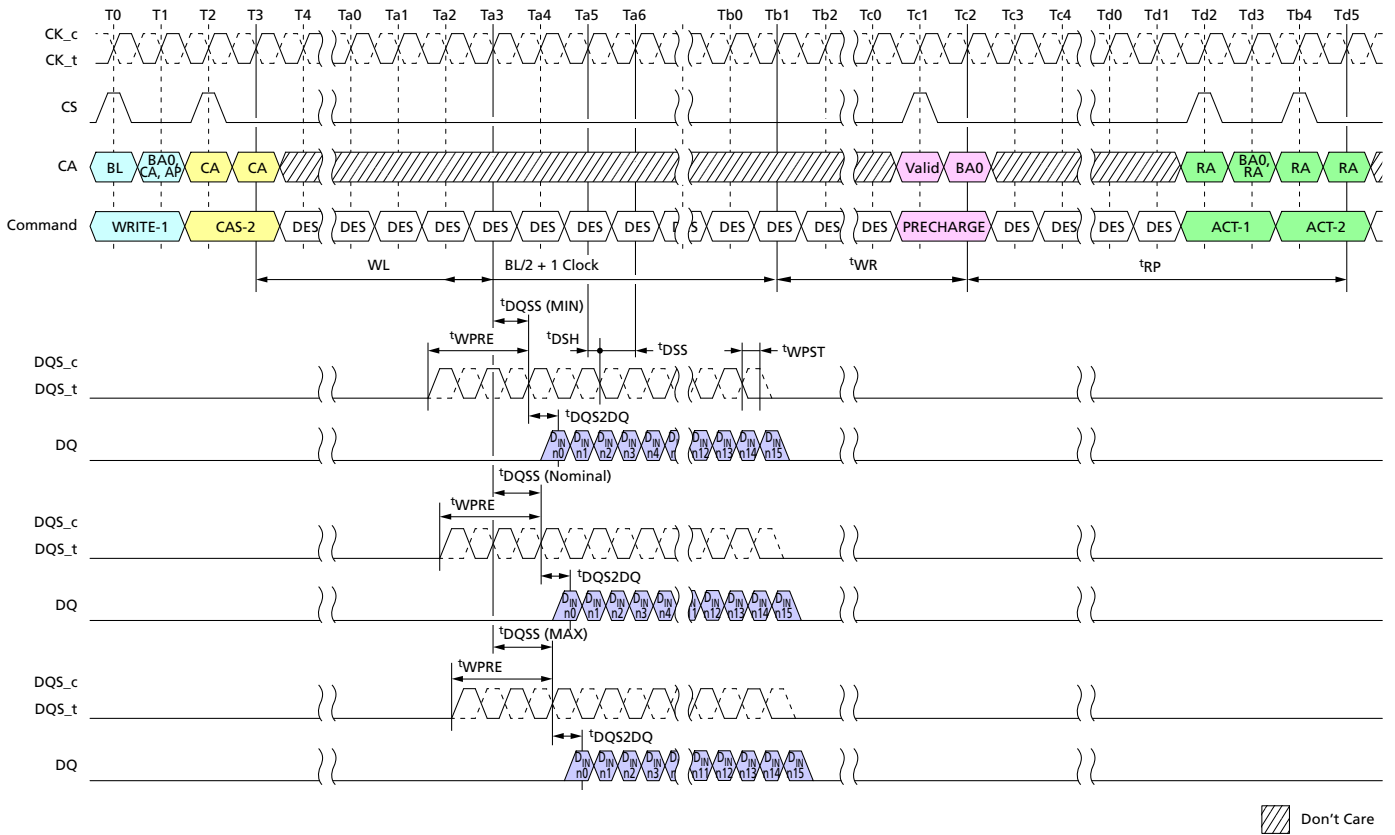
T0 T1 T2 T3 T4 Ta0 Ta1 Ta2 Ta3 Ta4 Ta5 Ta6 Tb0 Tb1 Tb2 Tc0 Tc1 Tc2 Tc3 Tc4 Td0 Td1 Td2 Td3 Tb4 Td5

CK_c
CK_t

CS

CA
BL
BA0, CA, AP
CA
CA
Valid
BA0
RA
BA0, RA
RA
RA

Command
WRITE-1
CAS-2
DES
DES
DES
DES
DES
DES
DES
DES
S
DES
DES
DES
DES
PRECHARGE
DES
DES
DES
DES
ACT-1
ACT-2

WL
BL/2 + 1 Clock
$^t$WR
$^t$RP

$^t$DQSS (MIN)
$^t$WPRE
$^t$DSH
$^t$DSS
$^t$WPST

DQS_c
DQS_t
$^t$DQS2DQ

DQ
$D_{IN}$ n0
$D_{IN}$ n1
$D_{IN}$ n2
$D_{IN}$ n3
$D_{IN}$ n4
$D_{IN}$ n12
$D_{IN}$ n13
$D_{IN}$ n14
$D_{IN}$ n15

$^t$DQSS (Nominal)
$^t$WPRE

DQS_c
DQS_t
$^t$DQS2DQ

DQ
$D_{IN}$ n0
$D_{IN}$ n1
$D_{IN}$ n2
$D_{IN}$ n3
$D_{IN}$ n4
$D_{IN}$ n12
$D_{IN}$ n13
$D_{IN}$ n14
$D_{IN}$ n15

$^t$DQSS (MAX)
$^t$WPRE

DQS_c
DQS_t
$^t$DQS2DQ

DQ
$D_{IN}$ n0
$D_{IN}$ n1
$D_{IN}$ n2
$D_{IN}$ n3
$D_{IN}$ n11
$D_{IN}$ n12
$D_{IN}$ n13
$D_{IN}$ n14
$D_{IN}$ n15

Don't Care